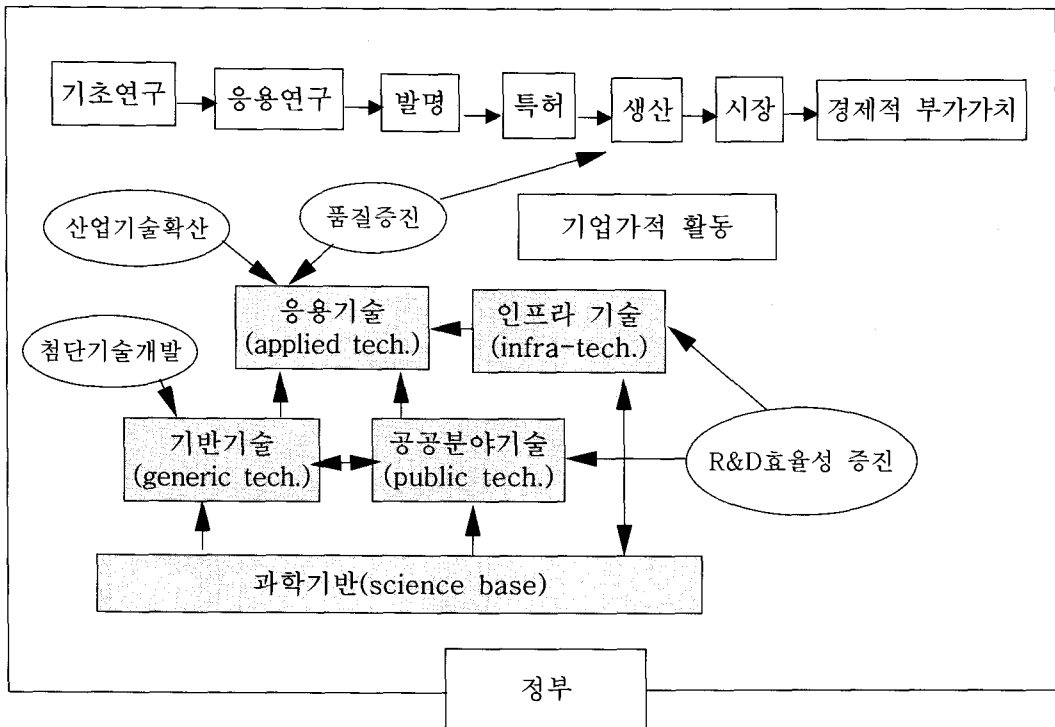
기초연구

응용연구

발명

특허

생산

시장

경제적 부가가치

산업기술확산

품질증진

기업가적 활동

응용기술
(applied tech.)

인프라 기술
(infra-tech.)

첨단기술개발

기반기술
(generic tech.)

공공분야기술
(public tech.)

R&D효율성 증진

과학기반(science base)

정부